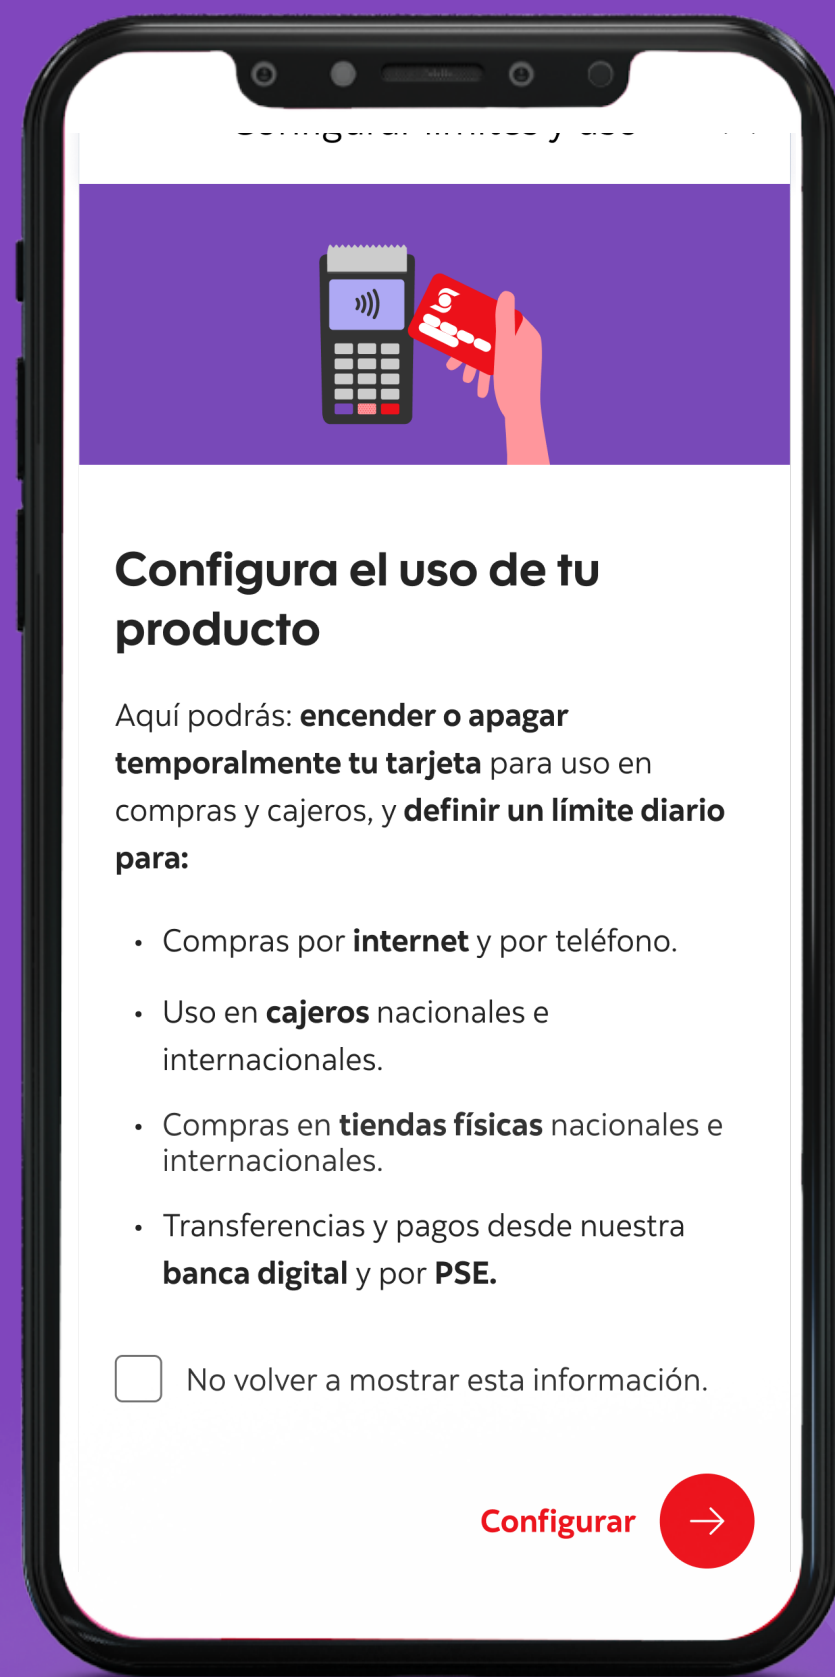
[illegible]

Configura el uso de tu producto

Aquí podrás: **encender o apagar temporalmente tu tarjeta** para uso en compras y cajeros, y **definir un límite diario para:**

- Compras por **internet** y por teléfono.
- Uso en **cajeros** nacionales e internacionales.
- Compras en **tiendas físicas** nacionales e internacionales.
- Transferencias y pagos desde nuestra **banca digital** y por **PSE.**

No volver a mostrar esta información.

Configurar